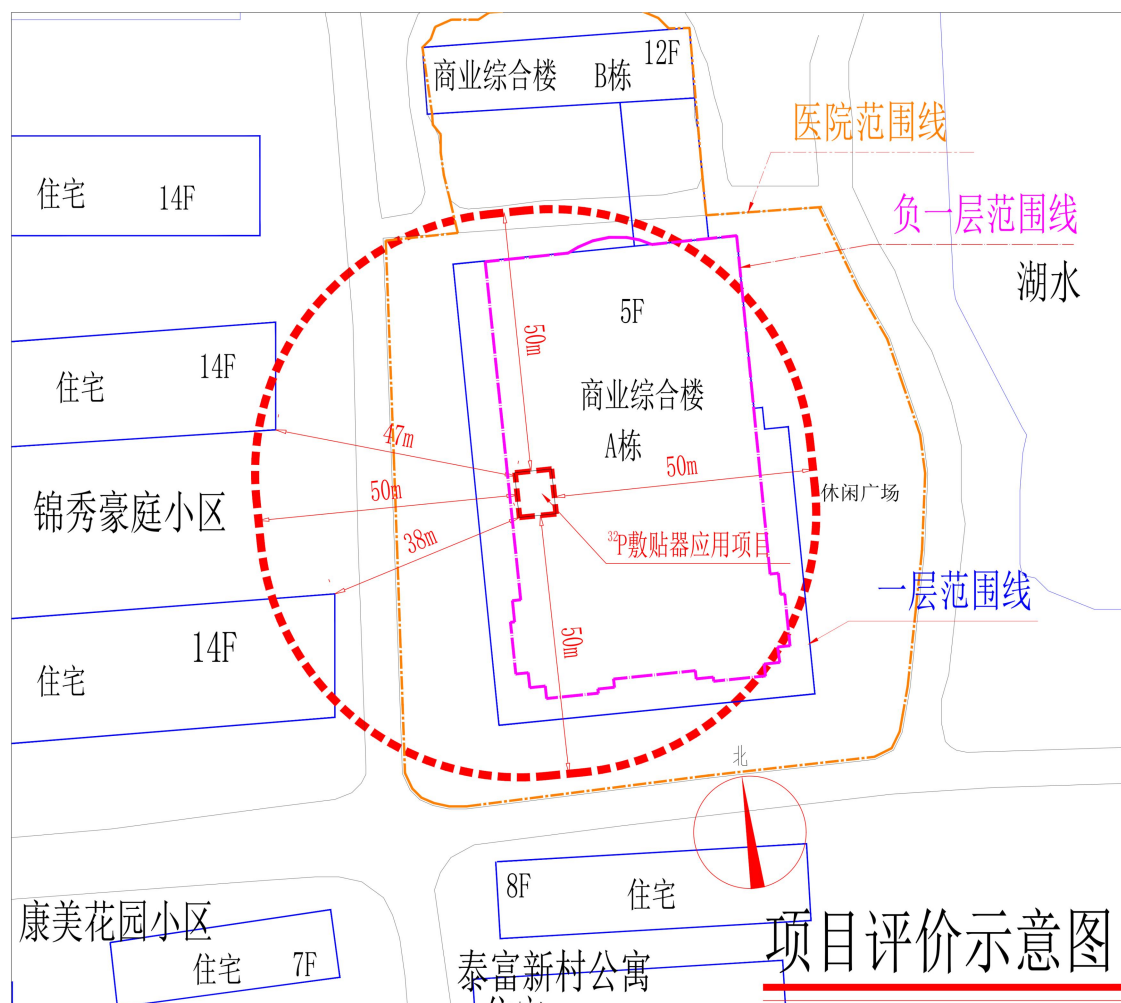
商业综合楼 B栋 12F

医院范围线

住宅 14F

负一层范围线

湖水

5F

50m

住宅 14F

商业综合楼

A栋

47m

50m

休闲广场

50m

锦秀豪庭小区

38m

$^{32}$P敷贴器应用项目

一层范围线

住宅 14F

50m

北

8F 住宅

康美花园小区

项目评价示意图

住宅 7F

泰富新村公寓